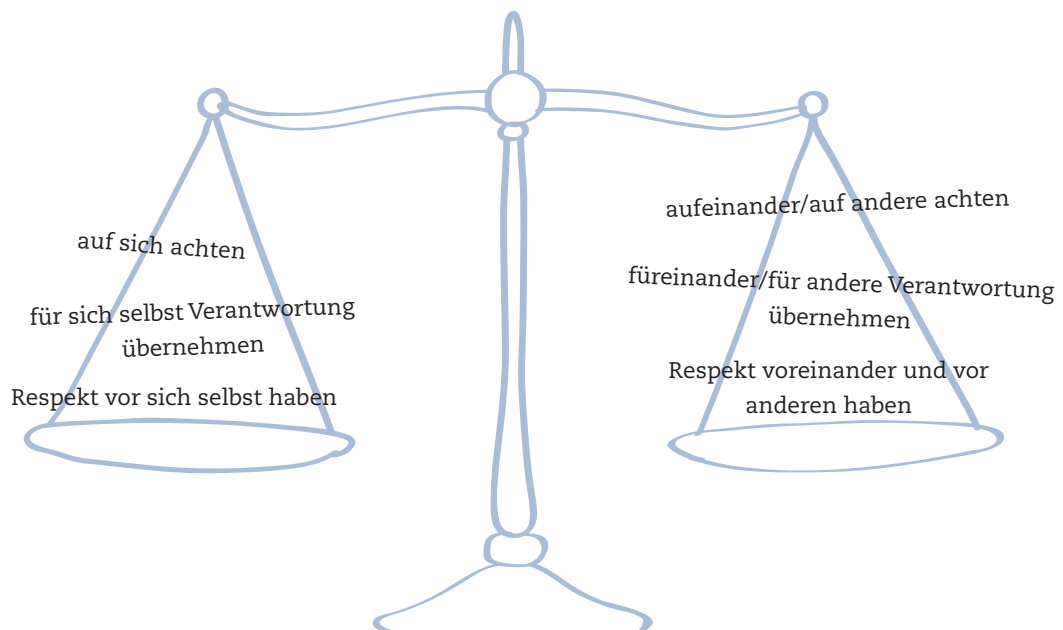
auf sich achten

für sich selbst Verantwortung übernehmen

Respekt vor sich selbst haben

aufeinander/auf andere achten

füreinander/für andere Verantwortung übernehmen

Respekt voreinander und vor anderen haben